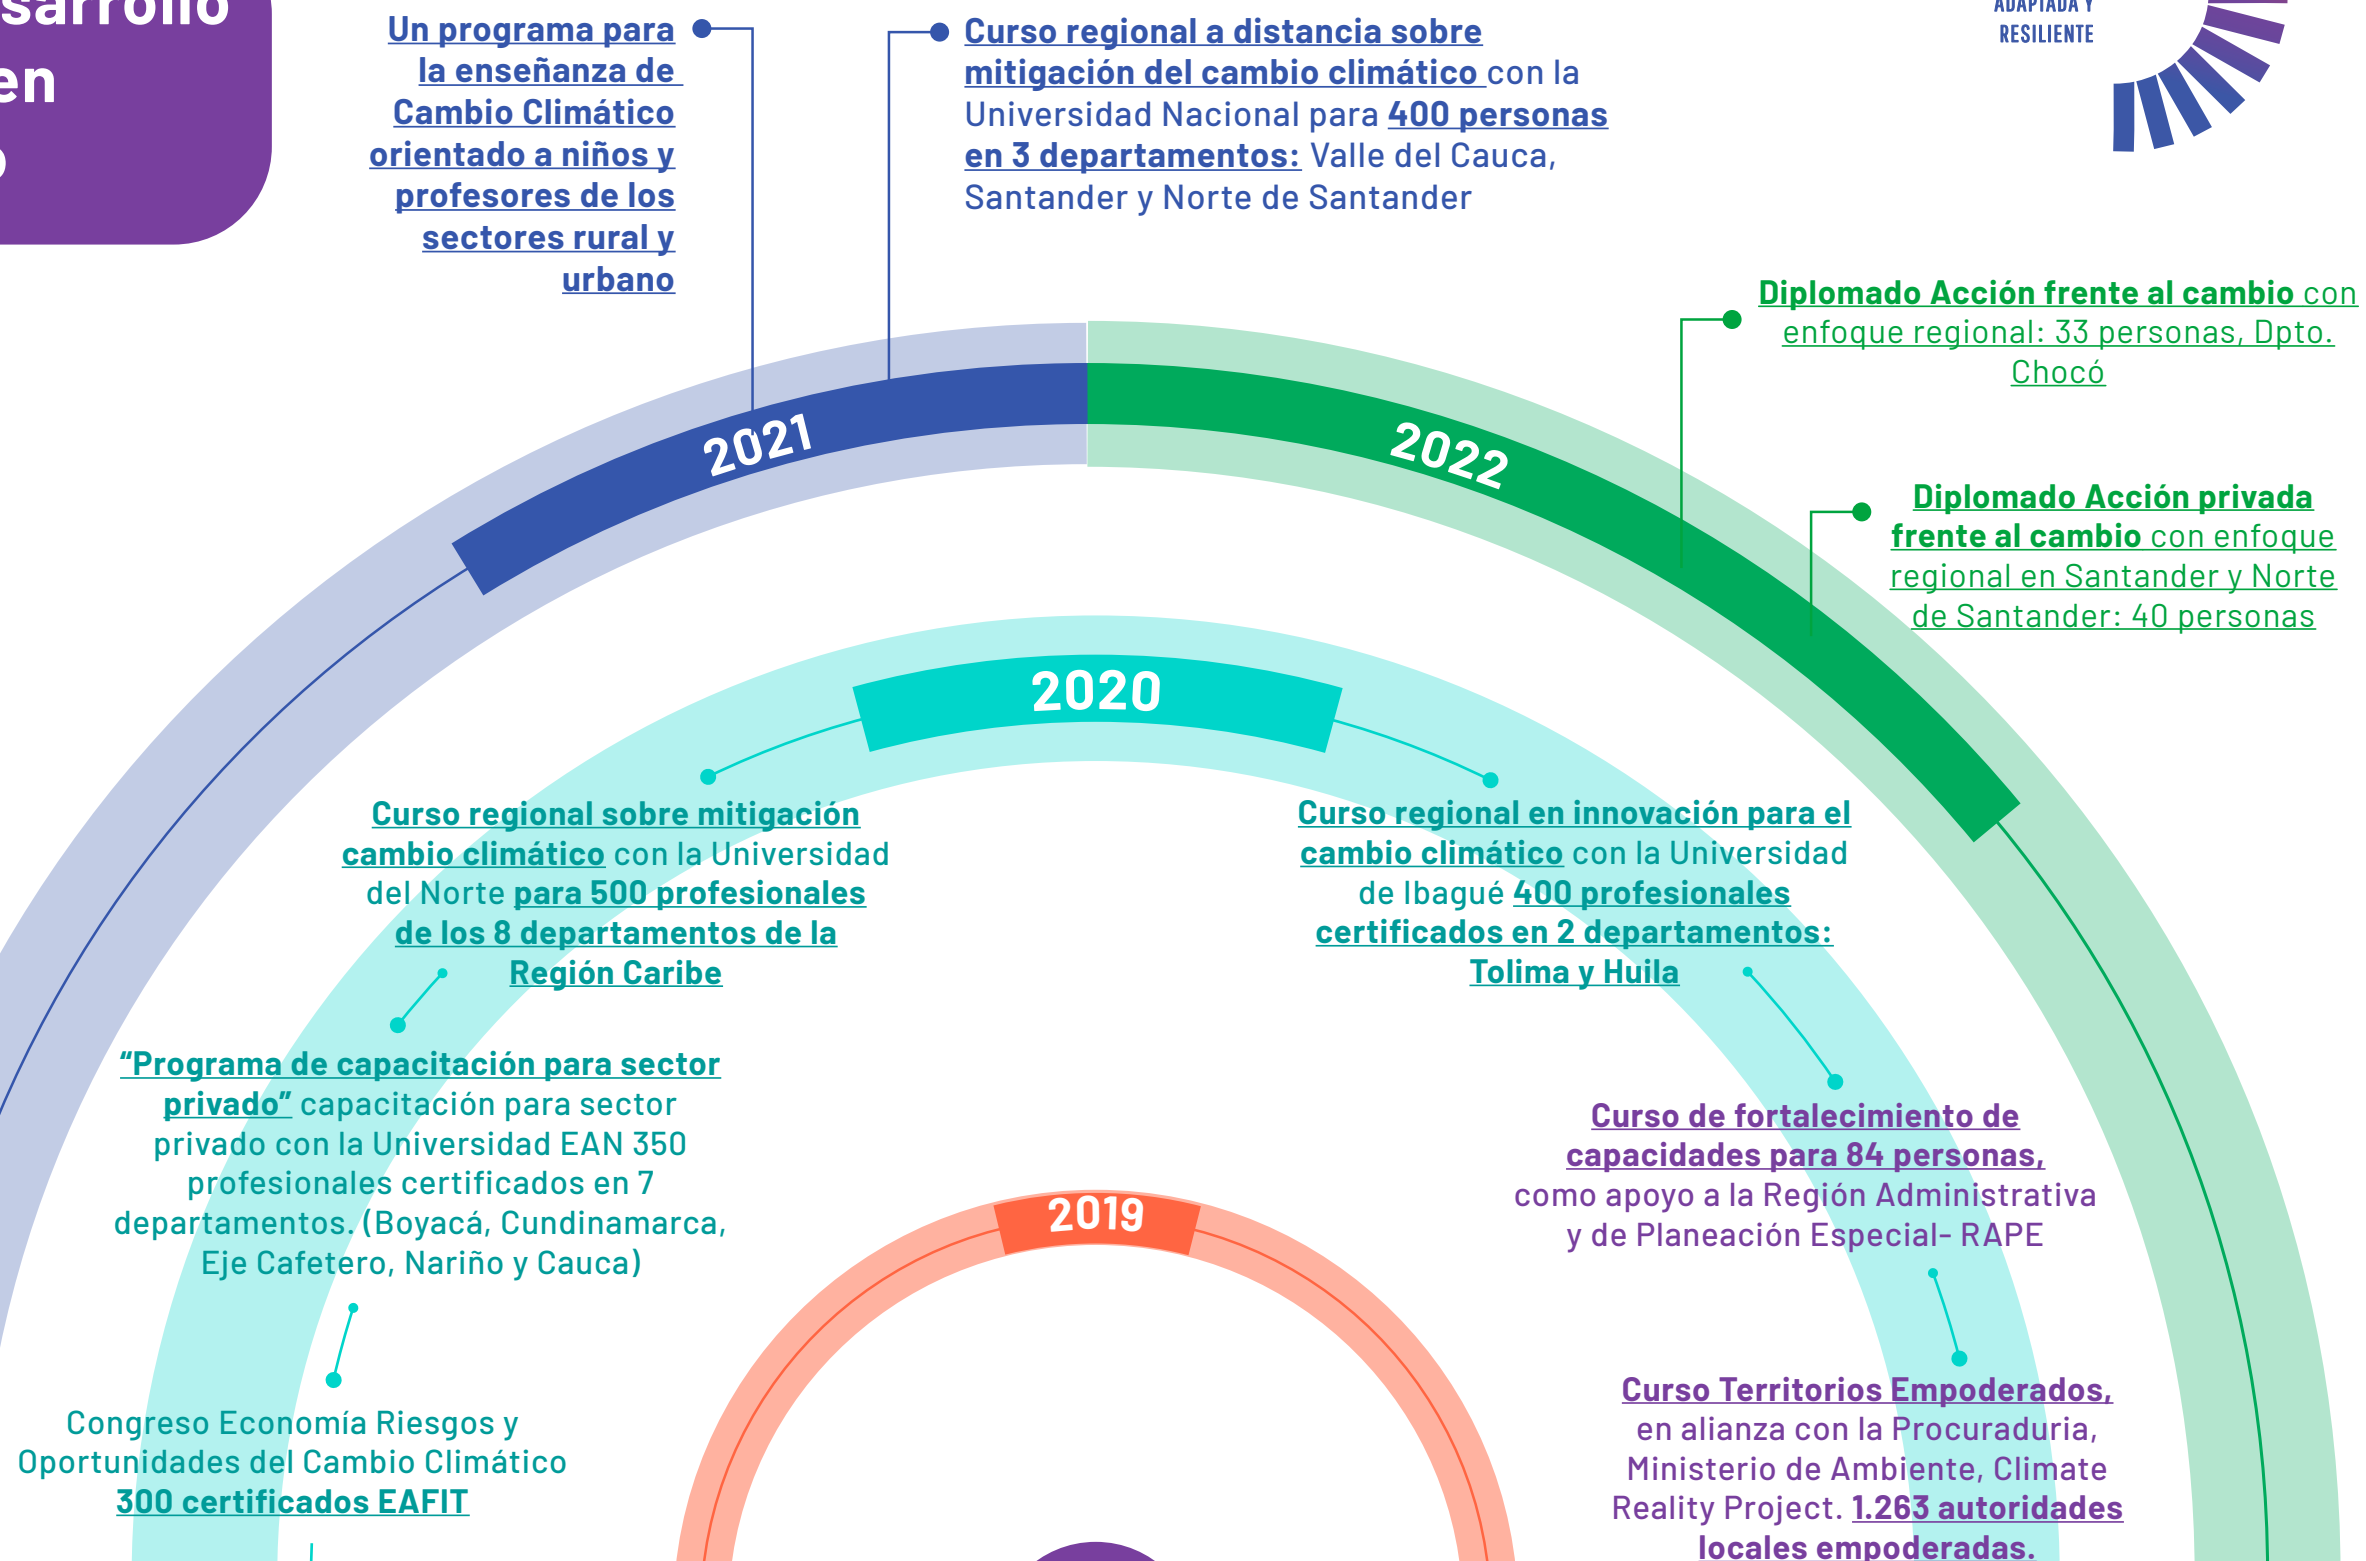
sarrollo
en
o

ADAPTADA Y
RESILIENTE

Un programa para la enseñanza de Cambio Climático orientado a niños y profesores de los sectores rural y urbano

Curso regional a distancia sobre mitigación del cambio climático con la Universidad Nacional para 400 personas en 3 departamentos: Valle del Cauca, Santander y Norte de Santander

Diplomado Acción frente al cambio con enfoque regional: 33 personas, Dpto. Chocó

2021

2022

Diplomado Acción privada frente al cambio con enfoque regional en Santander y Norte de Santander: 40 personas

2020

Curso regional sobre mitigación cambio climático con la Universidad del Norte para 500 profesionales de los 8 departamentos de la Región Caribe

Curso regional en innovación para el cambio climático con la Universidad de Ibagué 400 profesionales certificados en 2 departamentos: Tolima y Huila

“Programa de capacitación para sector privado” capacitación para sector privado con la Universidad EAN 350 profesionales certificados en 7 departamentos. (Boyacá, Cundinamarca, Eje Cafetero, Nariño y Cauca)

Curso de fortalecimiento de capacidades para 84 personas, como apoyo a la Región Administrativa y de Planeación Especial- RAPE

2019

Congreso Economía Riesgos y Oportunidades del Cambio Climático 300 certificados EAFIT

Curso Territorios Empoderados, en alianza con la Procuraduria, Ministerio de Ambiente, Climate Reality Project. 1.263 autoridades locales empoderadas.